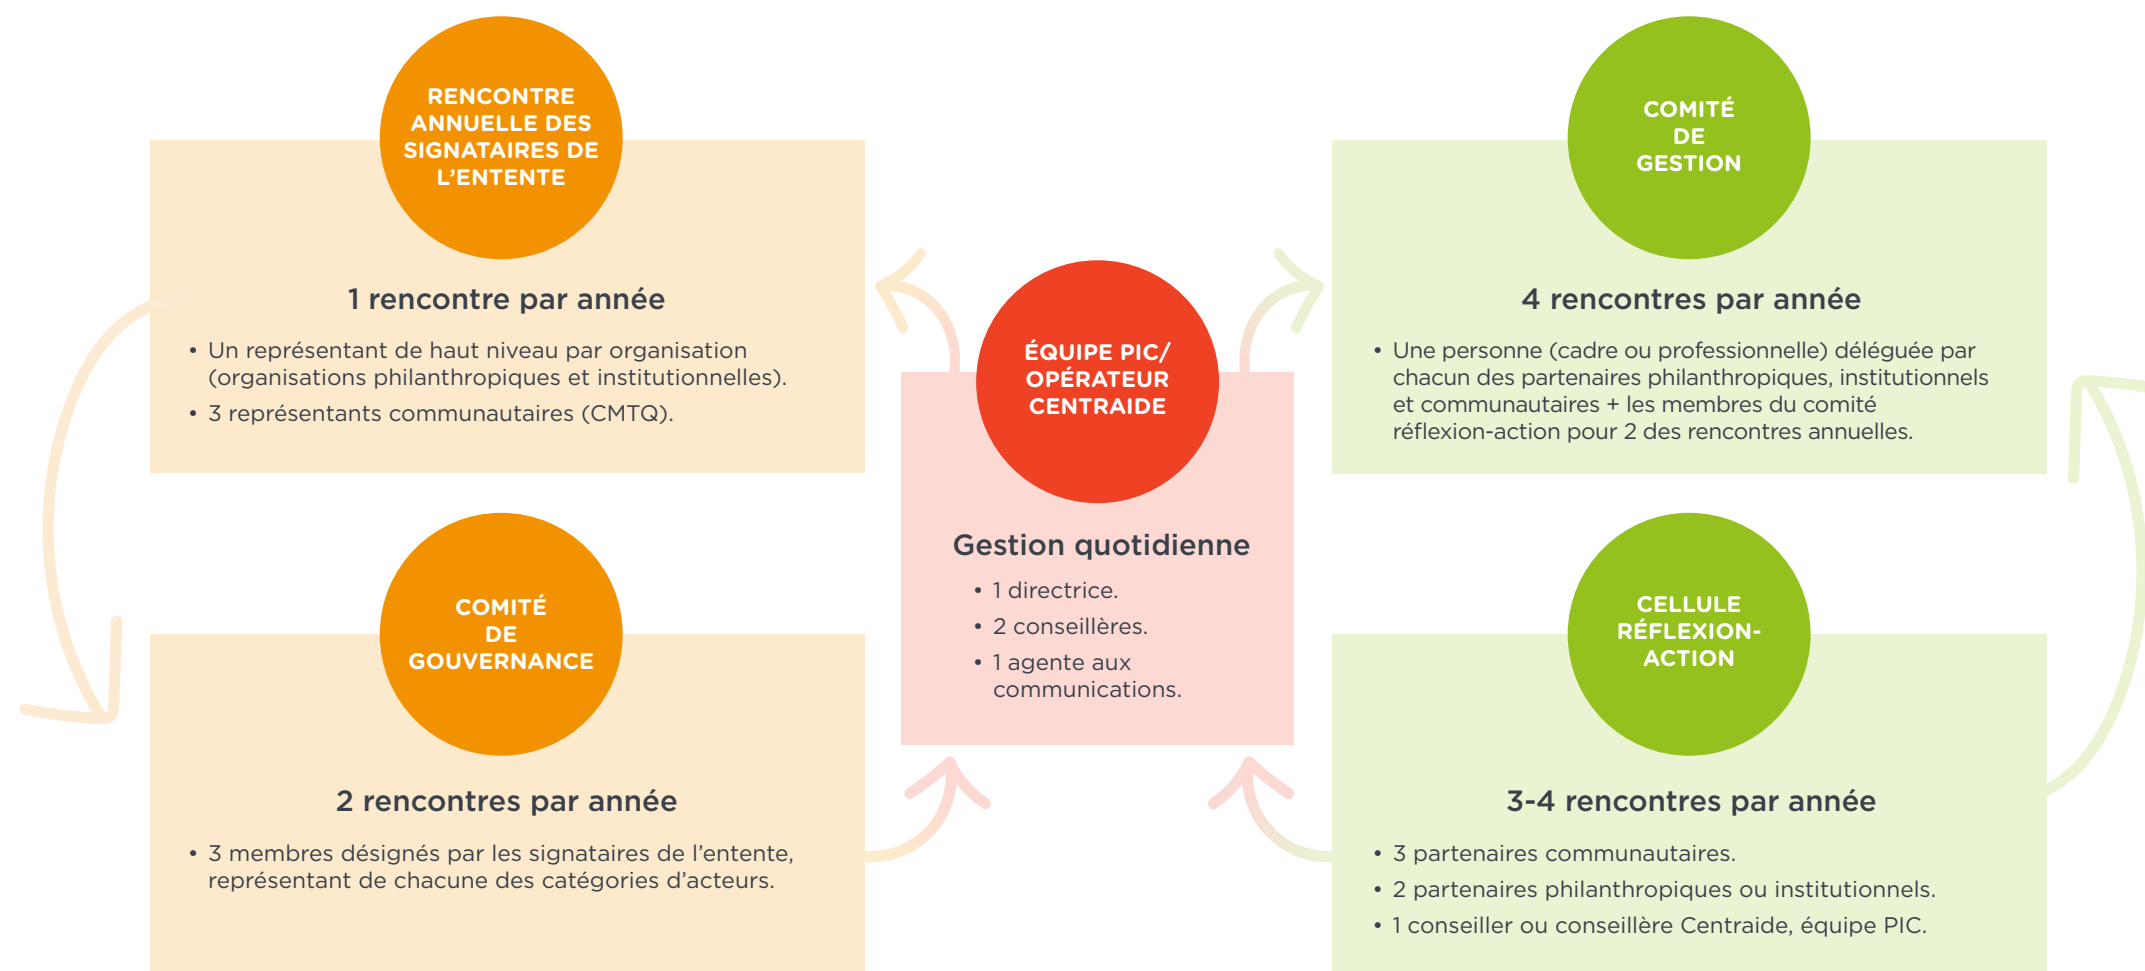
RENCONTRE ANNUELLE DES SIGNATAIRES DE L'ENTENTE

1 rencontre par année

• Un représentant de haut niveau par organisation (organisations philanthropiques et institutionnelles).
• 3 représentants communautaires (CMTQ).

COMITÉ DE GESTION

4 rencontres par année

• Une personne (cadre ou professionnelle) déléguée par chacun des partenaires philanthropiques, institutionnels et communautaires + les membres du comité réflexion-action pour 2 des rencontres annuelles.

ÉQUIPE PIC/ OPÉRATEUR CENTRAIDE

Gestion quotidienne

• 1 directrice.
• 2 conseillères.
• 1 agente aux communications.

COMITÉ DE GOUVERNANCE

2 rencontres par année

• 3 membres désignés par les signataires de l'entente, représentant de chacune des catégories d'acteurs.

CELLULE RÉFLEXION-ACTION

3-4 rencontres par année

• 3 partenaires communautaires.
• 2 partenaires philanthropiques ou institutionnels.
• 1 conseiller ou conseillère Centraide, équipe PIC.